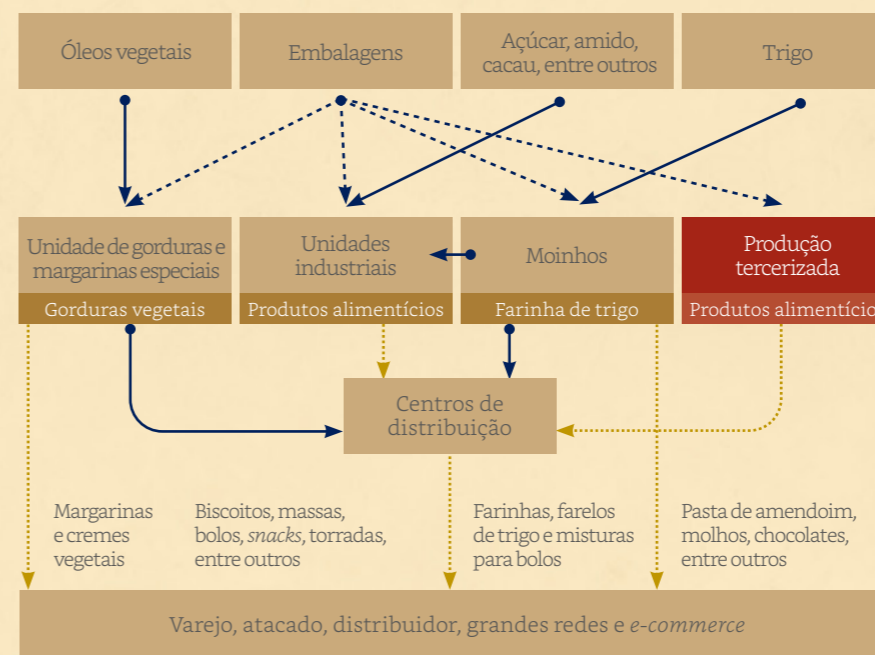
Óleos vegetais

Embalagens

Açúcar, amido, cacau, entre outros

Trigo

Unidade de gorduras e margarinas especiais

Gorduras vegetais

Unidades industriais

Produtos alimentícios

Moinhos

Farinha de trigo

Produção tercerizada

Produtos alimentícios

Centros de distribuição

Margarinas e cremes vegetais

Biscoitos, massas, bolos, *snacks*, torradas, entre outros

Farinhas, farelos de trigo e misturas para bolos

Pasta de amendoim, molhos, chocolates, entre outros

Varejo, atacado, distribuidor, grandes redes e *e-commerce*